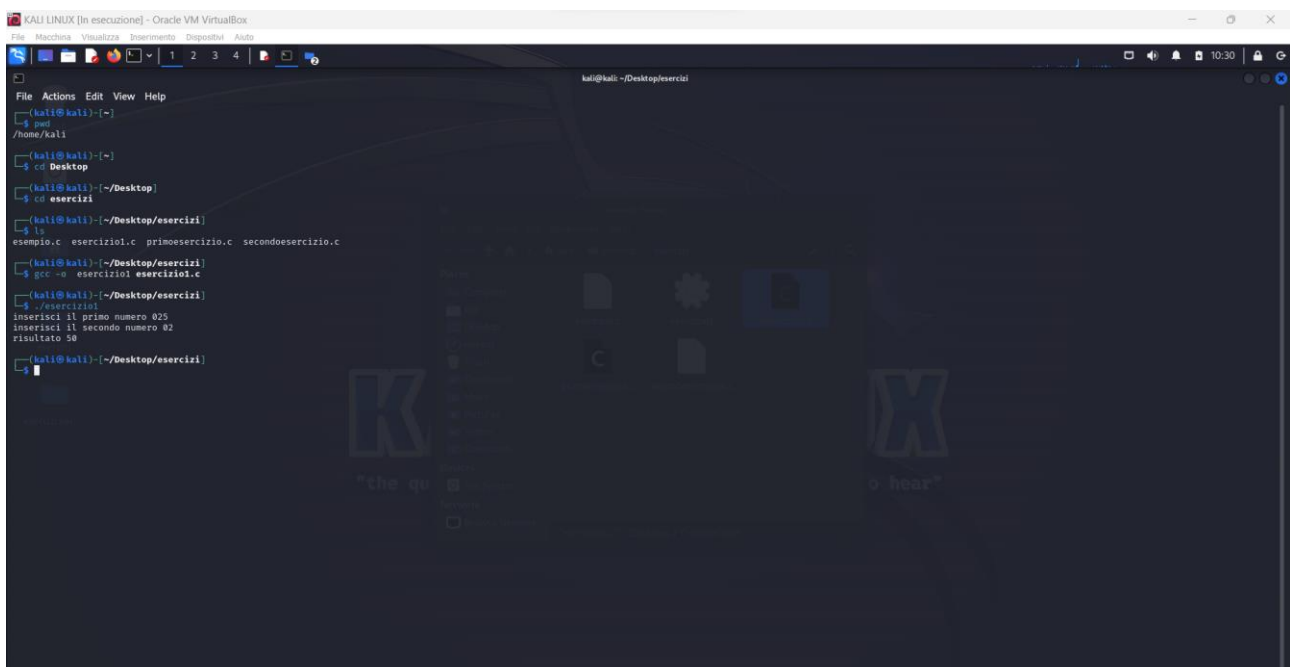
KALI LINUX [In esecuzione] - Oracle VM VirtualBox
File Macchina Visualizza Inserimento Dispositivi Aiuto

1 2 3 4

10:30

kali@kali: ~/Desktop/esercizi

File Actions Edit View Help

┌──(kali㉿kali)-[~]
└─$ pwd
/home/kali

┌──(kali㉿kali)-[~]
└─$ cd Desktop

┌──(kali㉿kali)-[~/Desktop]
└─$ cd esercizi

┌──(kali㉿kali)-[~/Desktop/esercizi]
└─$ ls
esempio.c esercizio1.c primoesercizio.c secondoesercizio.c

┌──(kali㉿kali)-[~/Desktop/esercizi]
└─$ gcc -o esercizio1 esercizio1.c

┌──(kali㉿kali)-[~/Desktop/esercizi]
└─$ ./esercizio1
inserisci il primo numero 025
inserisci il secondo numero 02
risultato 50

┌──(kali㉿kali)-[~/Desktop/esercizi]
└─$

"the qu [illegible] o hear"